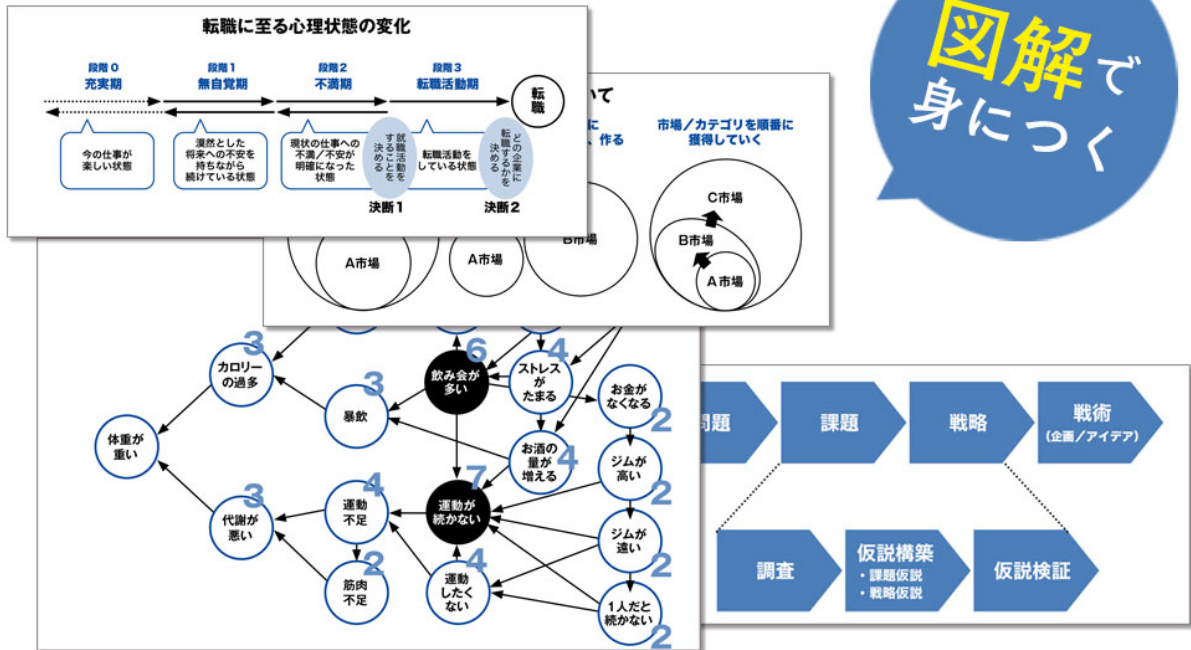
転職に至る心理状態の変化

段階０
充実期

段階１
無自覚期

段階２
不満期

段階３
転職活動期

転職

今の仕事が楽しい状態

漠然とした将来への不安を持ちながら続けている状態

現状の仕事への不満／不安が明確になった状態

就職活動をすることを決める

転職活動をしている状態

どの企業に転職するかを決める

決断１

決断２

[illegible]いて

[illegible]に
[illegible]、作る

市場／カテゴリを順番に獲得していく

A市場

A市場

B市場

C市場

B市場

A市場

図解で身につく

3
カロリーの過多

6
飲み会が多い

4
ストレスがたまる

お金がなくなる
2

3
暴飲

体重が重い

お酒の量が増える
4

ジムが高い
2

7
運動が続かない

4
運動不足

3
代謝が悪い

ジムが遠い
2

2
筋肉不足

4
運動したくない

1人だと続かない
2

問題

課題

戦略

戦術
（企画／アイデア）

調査

仮説構築
・課題仮説
・戦略仮説

仮説検証